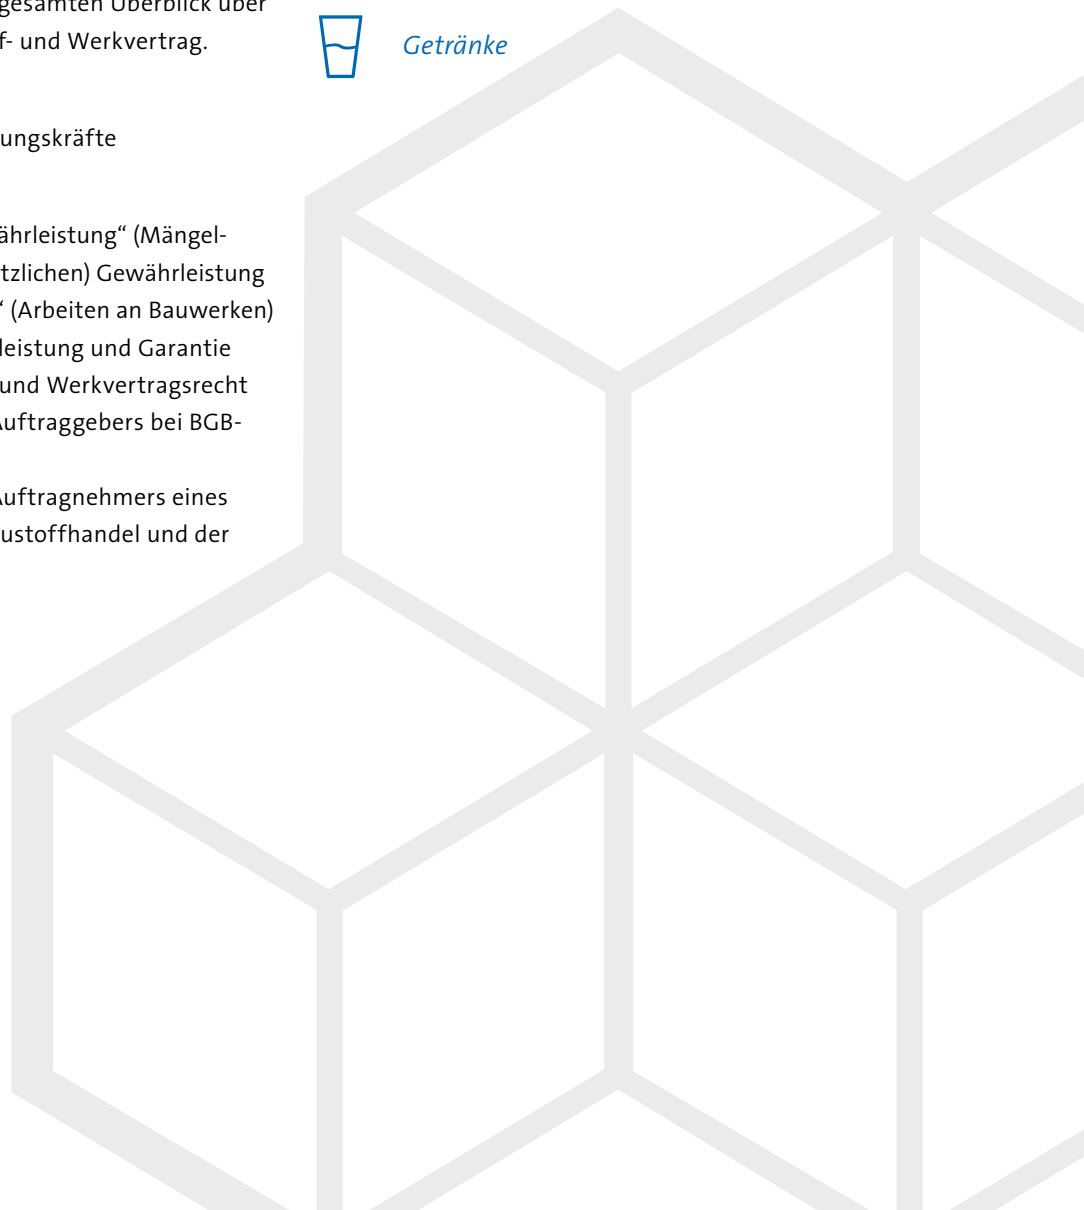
gesamten Überblick über
f- und Werkvertrag.

ungskräfte

ährleistung“ (Mängel-
tzlichen) Gewährleistung
“ (Arbeiten an Bauwerken)
leistung und Garantie
und Werkvertragsrecht
Auftraggebers bei BGB-

Auftragnehmers eines
ustoffhandel und der

Getränke